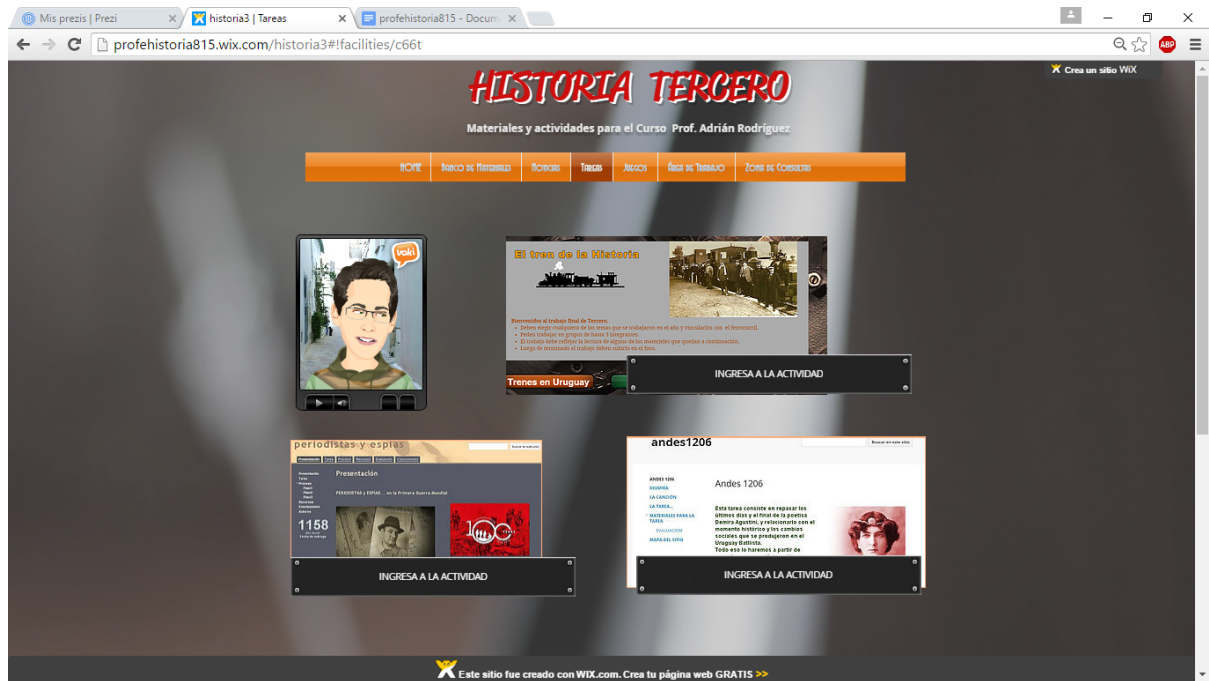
Mis prezis | Prezi
historia3 | Tareas
profehistoria815 - Docum

profehistoria815.wix.com/historia3#!facilities/c66t

Crea un sitio WiX

HISTORIA TERCERO

Materiales y actividades para el Curso Prof. Adrián Rodríguez

HOME | Banco de Materiales | Noticias | Tareas | Juegos | Área de Trabajo | Zona de Consultas

voki

El tren de la Historia

Bienvenidos al trabajo final de Tercero.
Deben elegir cualquiera de los temas que se trabajaron en el año y vincularlos con el ferrocarril.
Peden trabajar en grupos de hasta 3 integrantes.
El trabajo debe reflejar la lectura de alguno de los materiales que quedan a continuación.
Luego de terminado el trabajo deben subirlo en el foro.

Trenes en Uruguay

INGRESA A LA ACTIVIDAD

periodistas y espias

Presentación

PERIODISTAS y ESPÍAS ... en la Primera Guerra Mundial

1158

INGRESA A LA ACTIVIDAD

andes1206

Buscar en este sitio

ANDES 1206
DEMIRA
LA CANCIÓN
LA TAREA
MATERIALES PARA LA TAREA
EVALUACIÓN
MAPA DEL SITIO

Andes 1206

Esta tarea consiste en repasar los últimos días y el final de la poetisa Demira Agustini, y relacionarlo con el momento histórico y los cambios sociales que se produjeron en el Uruguay Batllista.
Todo eso lo haremos a partir de

INGRESA A LA ACTIVIDAD

Este sitio fue creado con WIX.com. Crea tu página web GRATIS >>